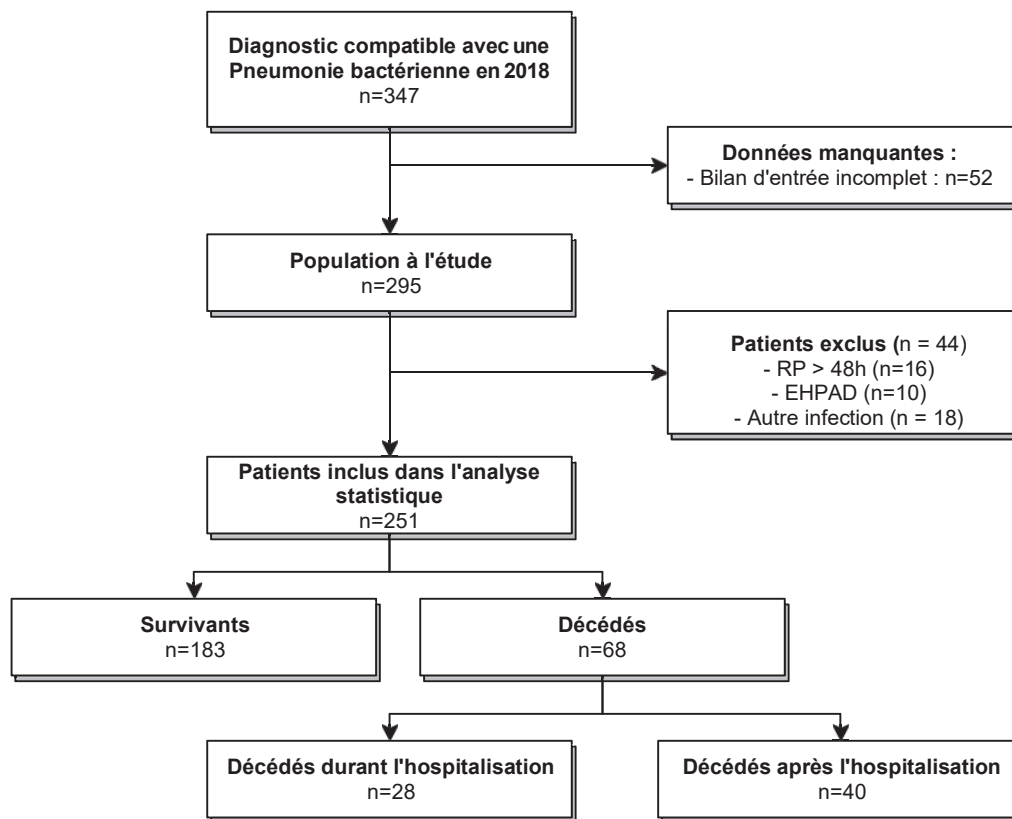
Diagnostic compatible avec une Pneumonie bactérienne en 2018
n=347

Données manquantes :
- Bilan d'entrée incomplet : n=52

Population à l'étude
n=295

Patients exclus (n = 44)
- RP > 48h (n=16)
- EHPAD (n=10)
- Autre infection (n = 18)

Patients inclus dans l'analyse statistique
n=251

Survivants
n=183

Décédés
n=68

Décédés durant l'hospitalisation
n=28

Décédés après l'hospitalisation
n=40